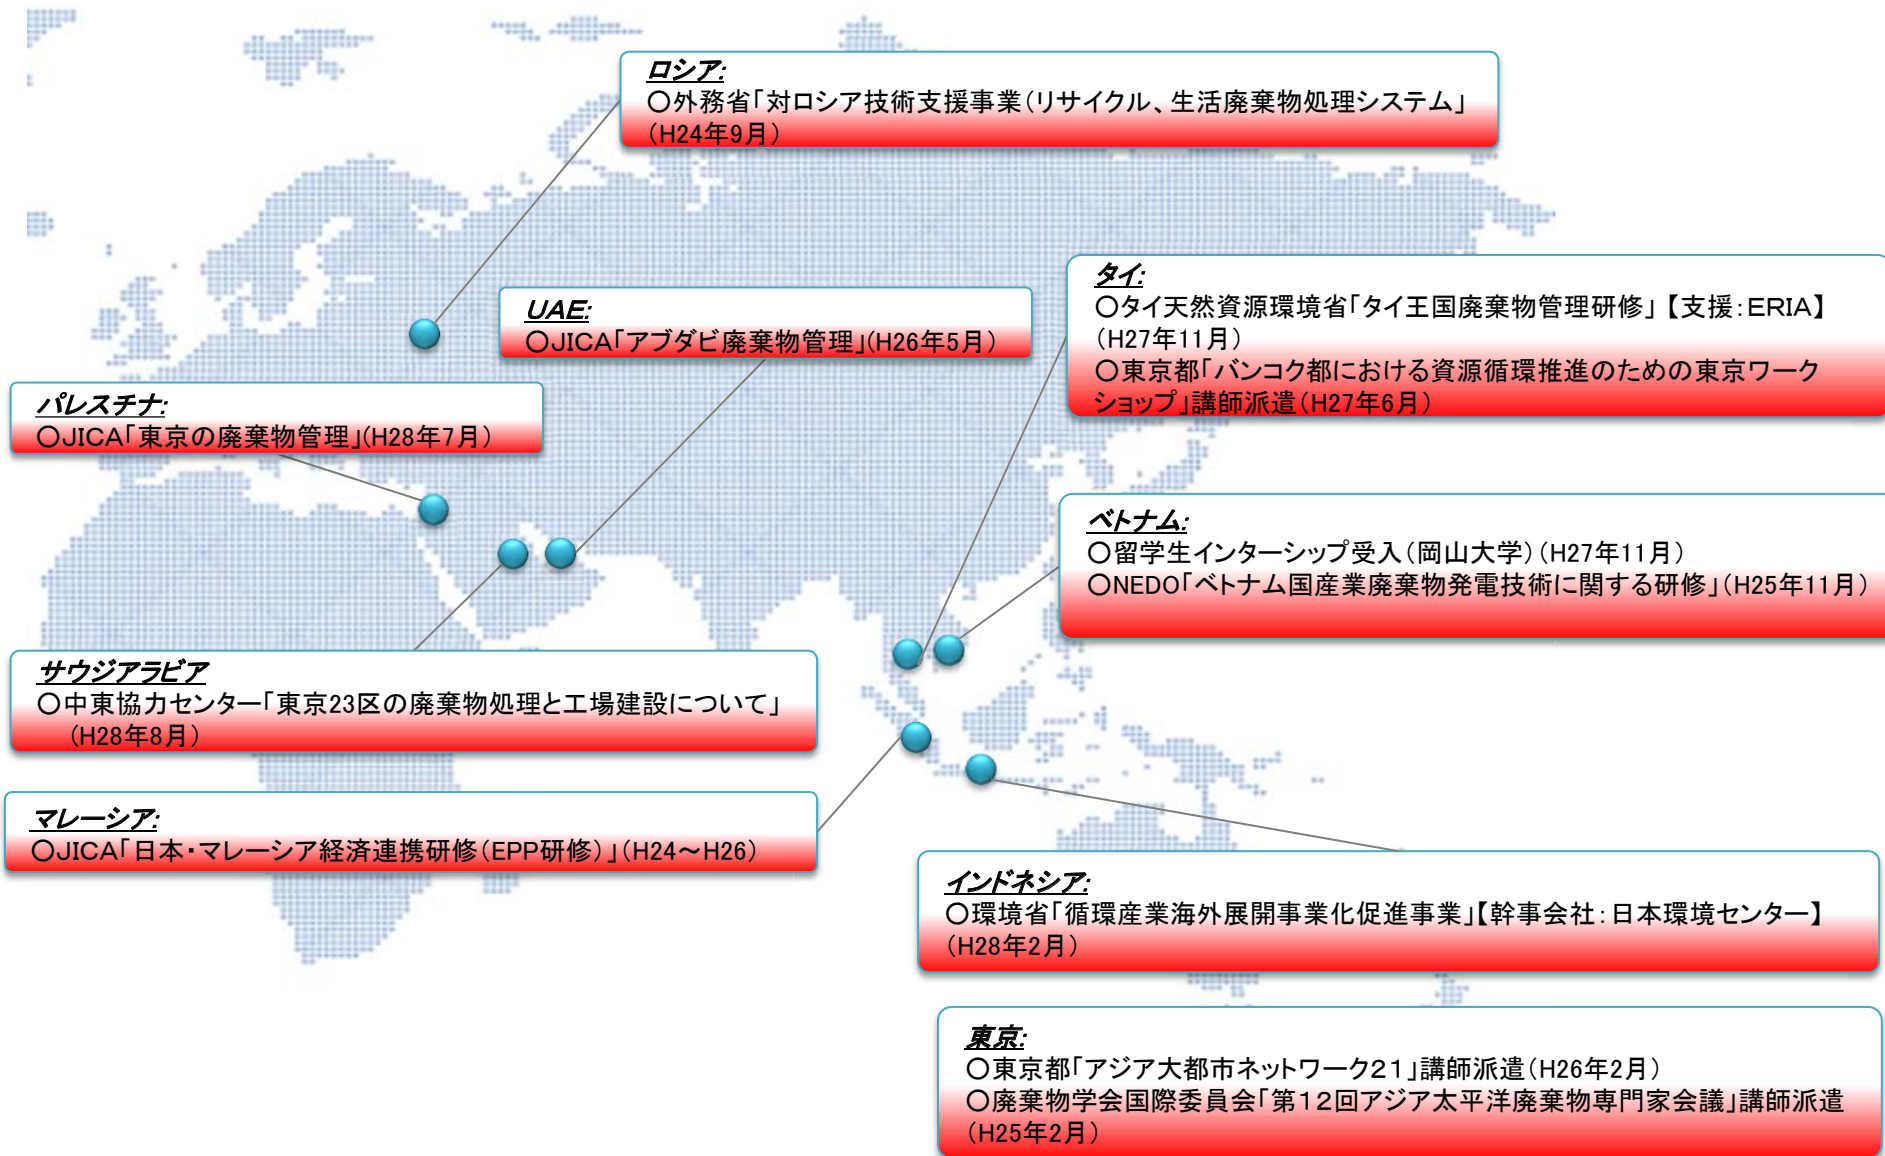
ロシア:
○外務省「対ロシア技術支援事業(リサイクル、生活廃棄物処理システム」(H24年9月)

UAE:
○JICA「アブダビ廃棄物管理」(H26年5月)

タイ:
○タイ天然資源環境省「タイ王国廃棄物管理研修」【支援:ERIA】(H27年11月)
○東京都「バンコク都における資源循環推進のための東京ワークショップ」講師派遣(H27年6月)

パレスチナ:
○JICA「東京の廃棄物管理」(H28年7月)

ベトナム:
○留学生インターシップ受入(岡山大学)(H27年11月)
○NEDO「ベトナム国産業廃棄物発電技術に関する研修」(H25年11月)

サウジアラビア
○中東協力センター「東京23区の廃棄物処理と工場建設について」(H28年8月)

マレーシア:
○JICA「日本・マレーシア経済連携研修(EPP研修)」(H24～H26)

インドネシア:
○環境省「循環産業海外展開事業化促進事業」【幹事会社:日本環境センター】(H28年2月)

東京:
○東京都「アジア大都市ネットワーク21」講師派遣(H26年2月)
○廃棄物学会国際委員会「第12回アジア太平洋廃棄物専門家会議」講師派遣(H25年2月)